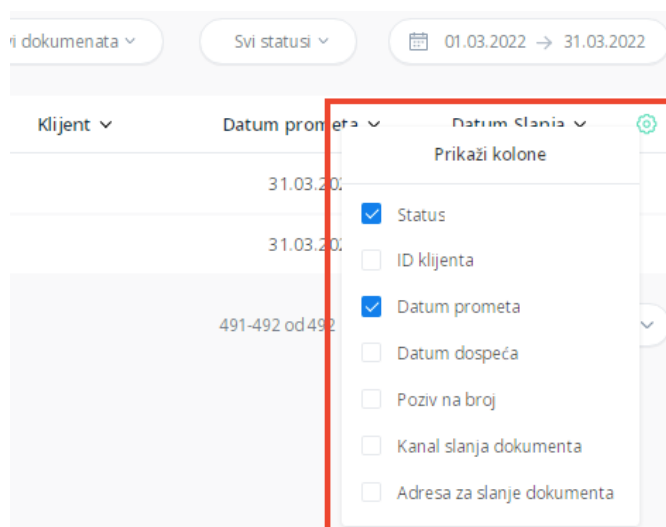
i dokumenata ⌄

Svi statusi ⌄

01.03.2022 → 31.03.2022

Klijent ⌄

Datum prometa ⌄

Datum Slanja ⌄

31.03.20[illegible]

31.03.20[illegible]

491-492 od 49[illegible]

Prikaži kolone

Status

ID klijenta

Datum prometa

Datum dospeća

Poziv na broj

Kanal slanja dokumenta

Adresa za slanje dokumenta